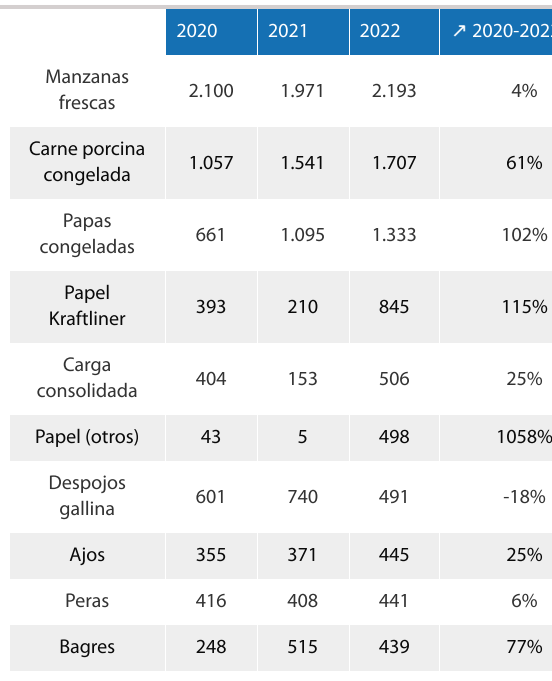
| | 2020 | 2021 | 2022 | ↗ 2020-202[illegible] |
|---|---|---|---|---|
| Manzanas frescas | 2.100 | 1.971 | 2.193 | 4% |
| Carne porcina congelada | 1.057 | 1.541 | 1.707 | 61% |
| Papas congeladas | 661 | 1.095 | 1.333 | 102% |
| Papel Kraftliner | 393 | 210 | 845 | 115% |
| Carga consolidada | 404 | 153 | 506 | 25% |
| Papel (otros) | 43 | 5 | 498 | 1058% |
| Despojos gallina | 601 | 740 | 491 | -18% |
| Ajos | 355 | 371 | 445 | 25% |
| Peras | 416 | 408 | 441 | 6% |
| Bagres | 248 | 515 | 439 | 77% |